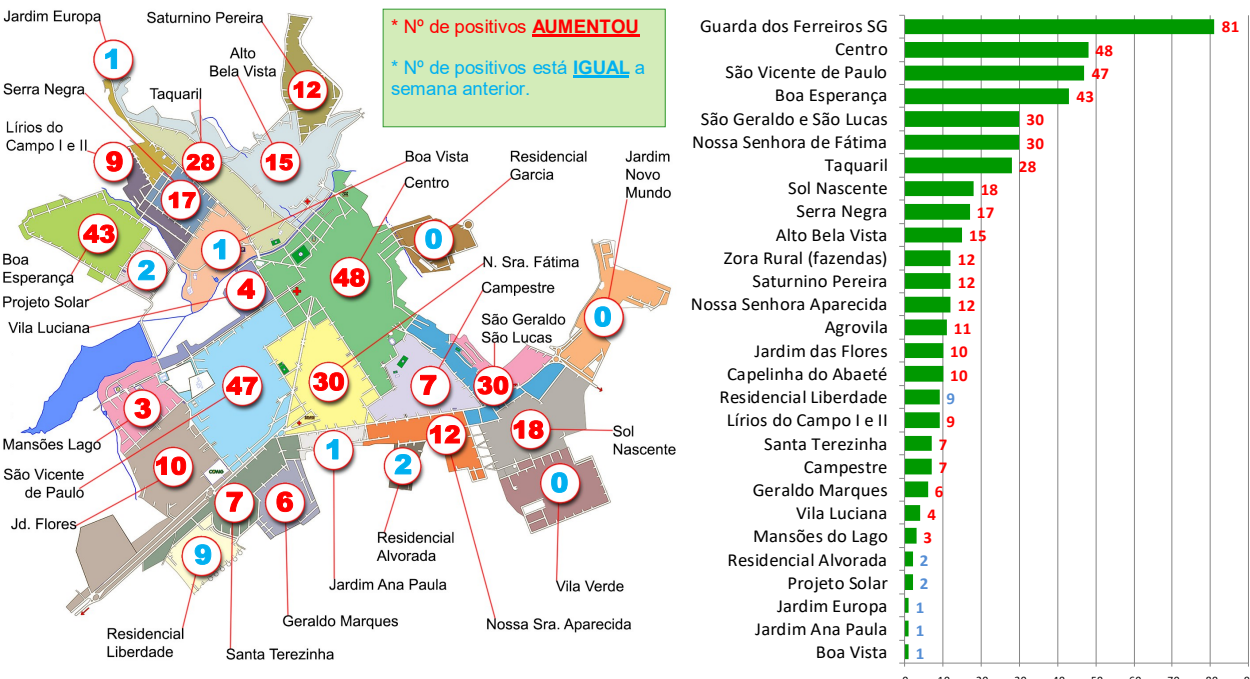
* Nº de positivos AUMENTOU

* Nº de positivos está IGUAL a semana anterior.

Jardim Europa 1
Saturnino Pereira 12
Alto Bela Vista 15
Taquaril 28
Serra Negra 17
Lírios do Campo I e II 9
Boa Vista 1
Residencial Garcia 0
Jardim Novo Mundo 0
Centro 48
Boa Esperança 43
Projeto Solar 2
Vila Luciana 4
N. Sra. Fátima 30
Campestre 7
São Geraldo São Lucas 30
Mansões Lago 3
São Vicente de Paulo 47
Jd. Flores 10
Sol Nascente 18
12
1
2
0
7
6
9
Residencial Alvorada
Jardim Ana Paula
Vila Verde
Geraldo Marques
Nossa Sra. Aparecida
Residencial Liberdade
Santa Terezinha

| Bairro | Positivos |
|---|---|
| Guarda dos Ferreiros SG | 81 |
| Centro | 48 |
| São Vicente de Paulo | 47 |
| Boa Esperança | 43 |
| São Geraldo e São Lucas | 30 |
| Nossa Senhora de Fátima | 30 |
| Taquaril | 28 |
| Sol Nascente | 18 |
| Serra Negra | 17 |
| Alto Bela Vista | 15 |
| Zora Rural (fazendas) | 12 |
| Saturnino Pereira | 12 |
| Nossa Senhora Aparecida | 12 |
| Agrovila | 11 |
| Jardim das Flores | 10 |
| Capelinha do Abaeté | 10 |
| Residencial Liberdade | 9 |
| Lírios do Campo I e II | 9 |
| Santa Terezinha | 7 |
| Campestre | 7 |
| Geraldo Marques | 6 |
| Vila Luciana | 4 |
| Mansões do Lago | 3 |
| Residencial Alvorada | 2 |
| Projeto Solar | 2 |
| Jardim Europa | 1 |
| Jardim Ana Paula | 1 |
| Boa Vista | 1 |

0 10 20 30 40 50 60 70 80 90